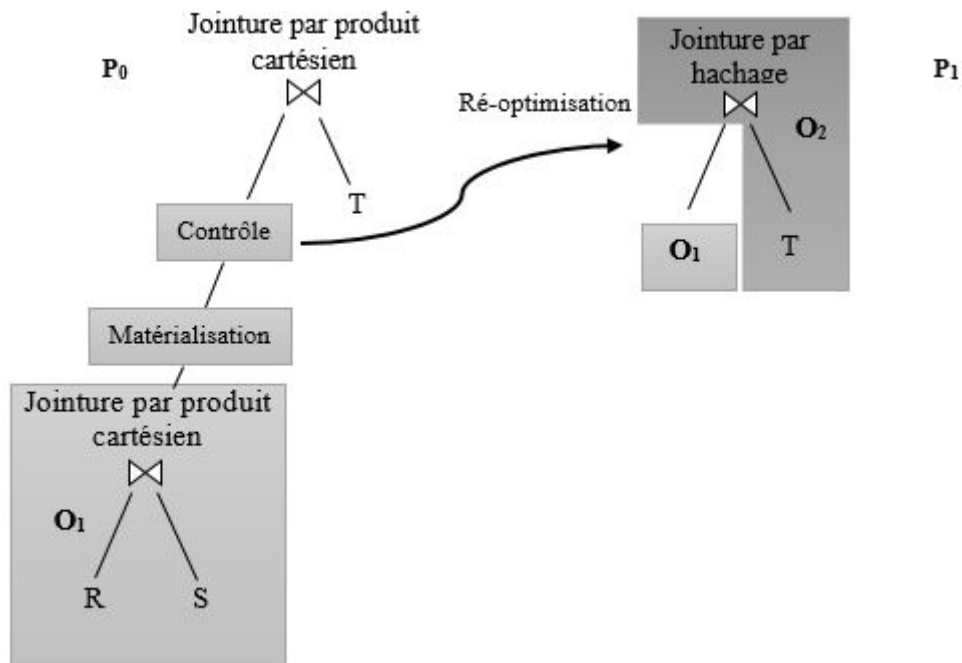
$P_0$

Jointure par produit cartésien

$\bowtie$

T

Contrôle

Matérialisation

Jointure par produit cartésien

$\bowtie$

$O_1$

R

S

Ré-optimisation

Jointure par hachage

$\bowtie$

$P_1$

$O_2$

$O_1$

T